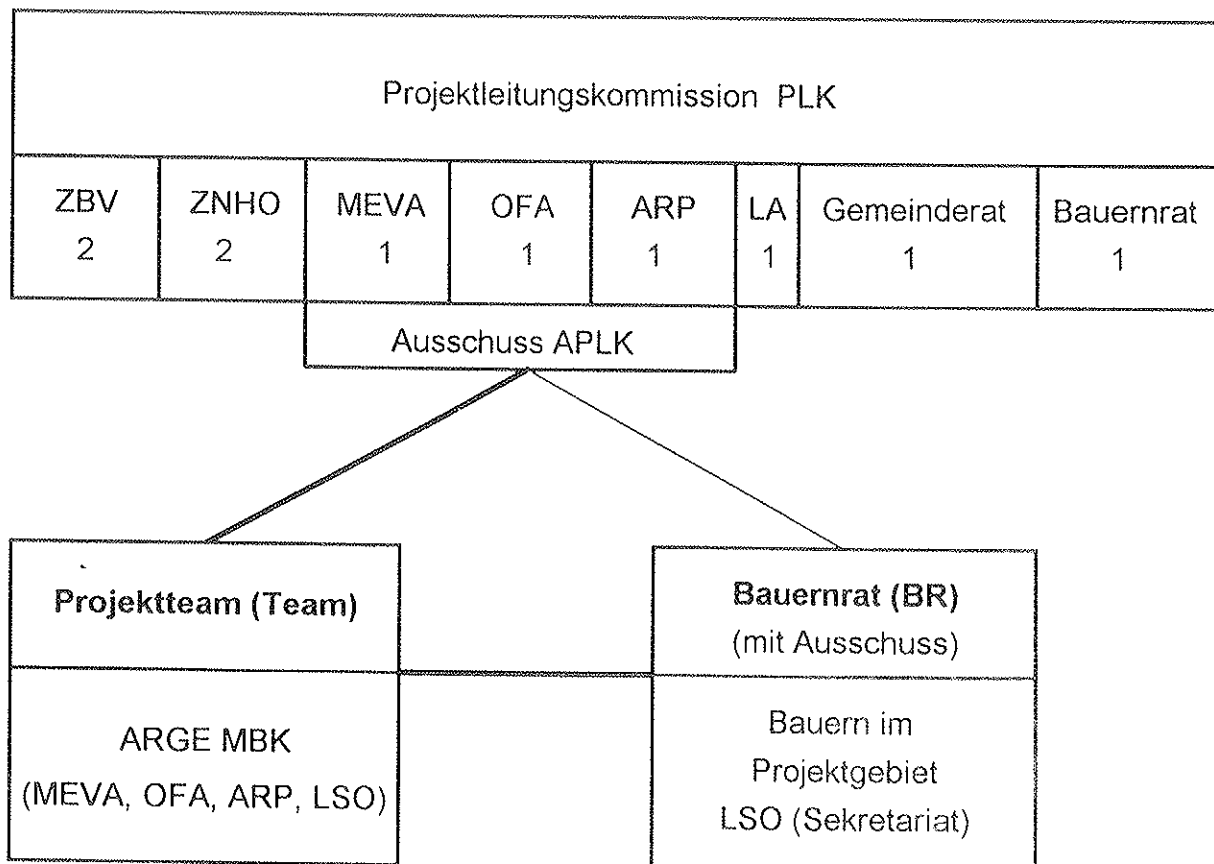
Projektleitungskommission PLK

| ZBV 2 | ZNHO 2 | MEVA 1 | OFA 1 | ARP 1 | LA 1 | Gemeinderat 1 | Bauernrat 1 |
|---|---|---|---|---|---|---|---|

Ausschuss APLK

**Projektteam (Team)**

ARGE MBK (MEVA, OFA, ARP, LSO)

**Bauernrat (BR)** (mit Ausschuss)

Bauern im Projektgebiet LSO (Sekretariat)